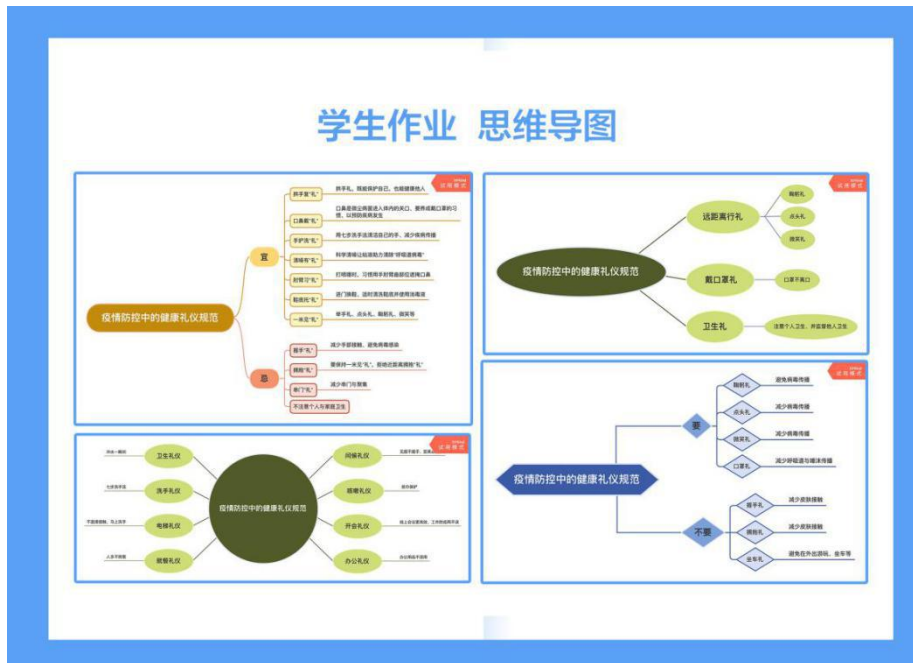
学生作业 思维导图

疫情防控中的健康礼仪规范

宜

拱手复"礼"
拱手礼，既能保护自己，也能健康他人

口鼻戴"礼"
口鼻是病毒进入体内的关口，要养成戴口罩的习惯，以预防疾病发生

手护洗"礼"
用七步洗手法清洁自己的手，减少病菌传播

清精有"礼"
科学清精让祖国助力清醒"抑制速病毒"

肘臂习"礼"
打喷嚏时，习惯用手肘臂遮挡住嘴口鼻

勤洗托"礼"
进门换鞋，适时清洗勤洗并使用消毒液

一米见"礼"
举手礼、点头礼、鞠躬礼、微笑等

忌

握手"礼"
减少手部接触，避免病毒感染

拥抱"礼"
要保持一米见"礼"，拒绝近距离拥抱"礼"

串门"礼"
减少串门与聚集

不注意个人与家居卫生

疫情防控中的健康礼仪规范

远距离行礼
鞠躬礼
点头礼
微笑礼

戴口罩礼
口罩不离口

卫生礼
注意个人卫生，并监督他人卫生

疫情防控中的健康礼仪规范

卫生礼仪
洗手礼仪
咳嗽礼仪
就餐礼仪
问候礼仪
佩戴礼仪
开会礼仪
办公礼仪

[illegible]
七步洗手法
不直接接触，马上洗手
人手不接触
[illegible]
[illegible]
戴上会议室佩戴，工作也佩戴并用
办公佩戴并用

疫情防控中的健康礼仪规范

要
鞠躬礼
避免病毒传播
点头礼
减少病毒传播
微笑礼
减少病毒传播
口罩礼
减少呼吸道与唾沫传播

不要
握手礼
减少皮肤接触
拥抱礼
减少皮肤接触
坐车礼
避免在外出游玩、坐车等